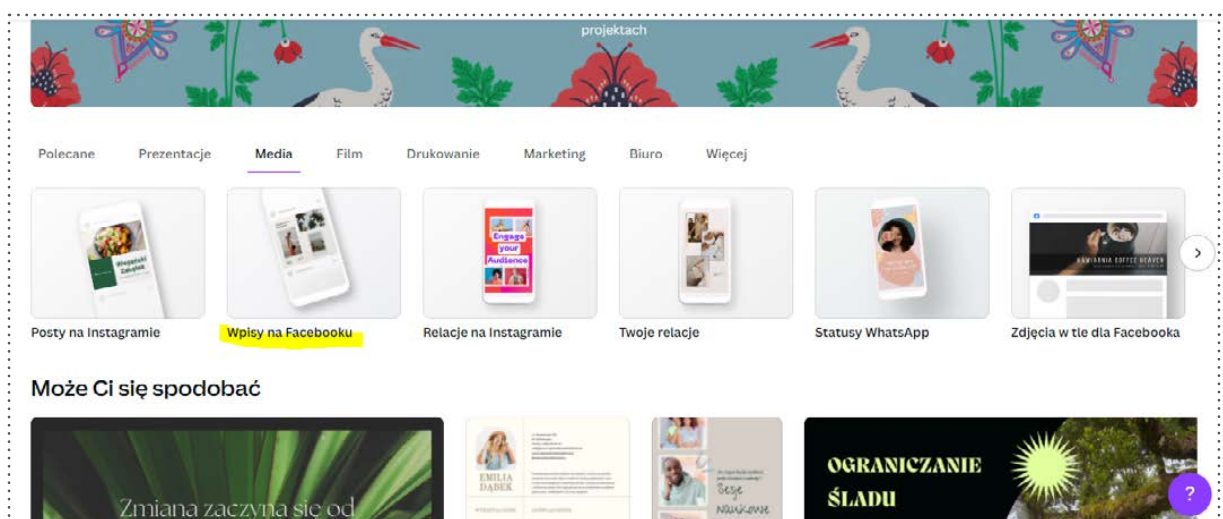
projektach

Polecane Prezentacje Media Film Drukowanie Marketing Biuro Więcej

Posty na Instagramie
Wpisy na Facebooku
Relacje na Instagramie
Twoje relacje
Statusy WhatsApp
Zdjęcia w tle dla Facebooka

Engage your Audience

KAWIARNIA COFFEE HEAVEN

Może Ci się spodobać

Zmiana zaczyna się od

EMILIA DĄBEK

Sesje Naukowe

OGRANICZANIE ŚLADU

?